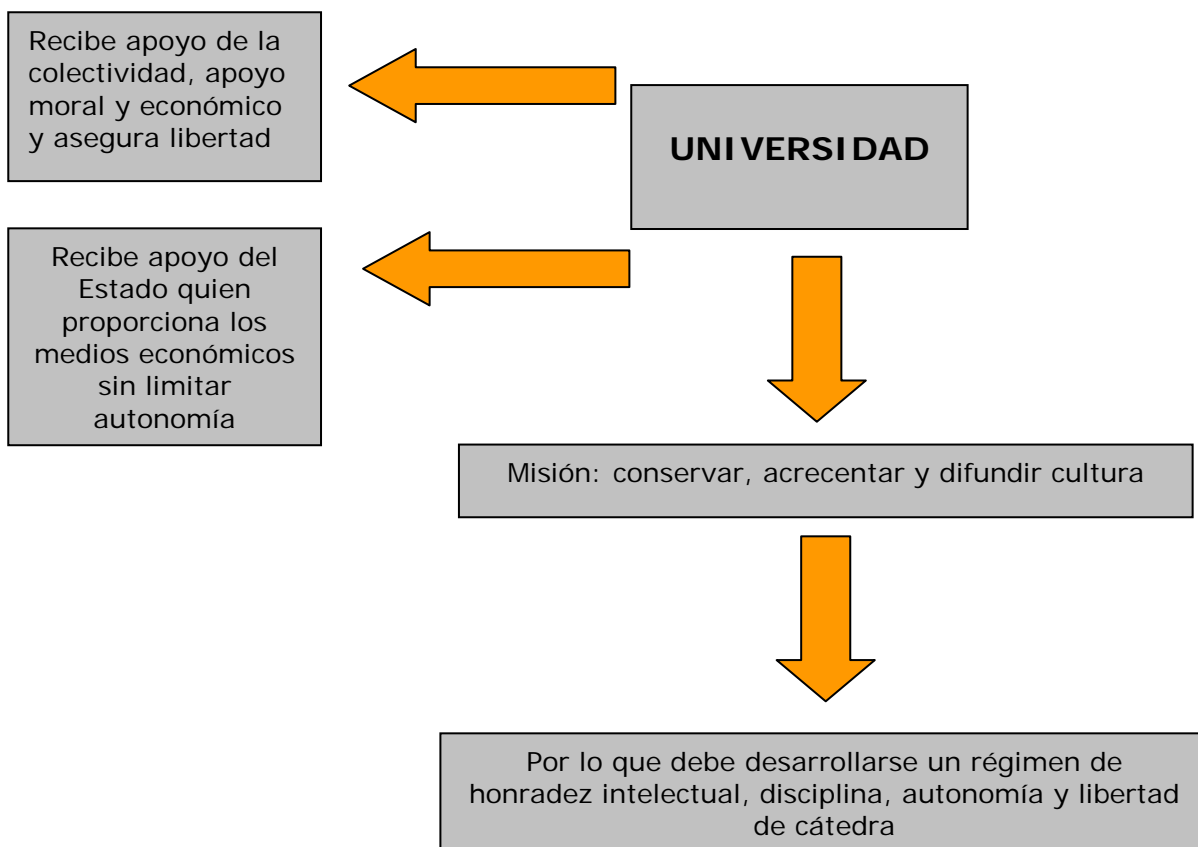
Recibe apoyo de la colectividad, apoyo moral y económico y asegura libertad

UNIVERSIDAD

Recibe apoyo del Estado quien proporciona los medios económicos sin limitar autonomía

Misión: conservar, acrecentar y difundir cultura

Por lo que debe desarrollarse un régimen de honradez intelectual, disciplina, autonomía y libertad de cátedra